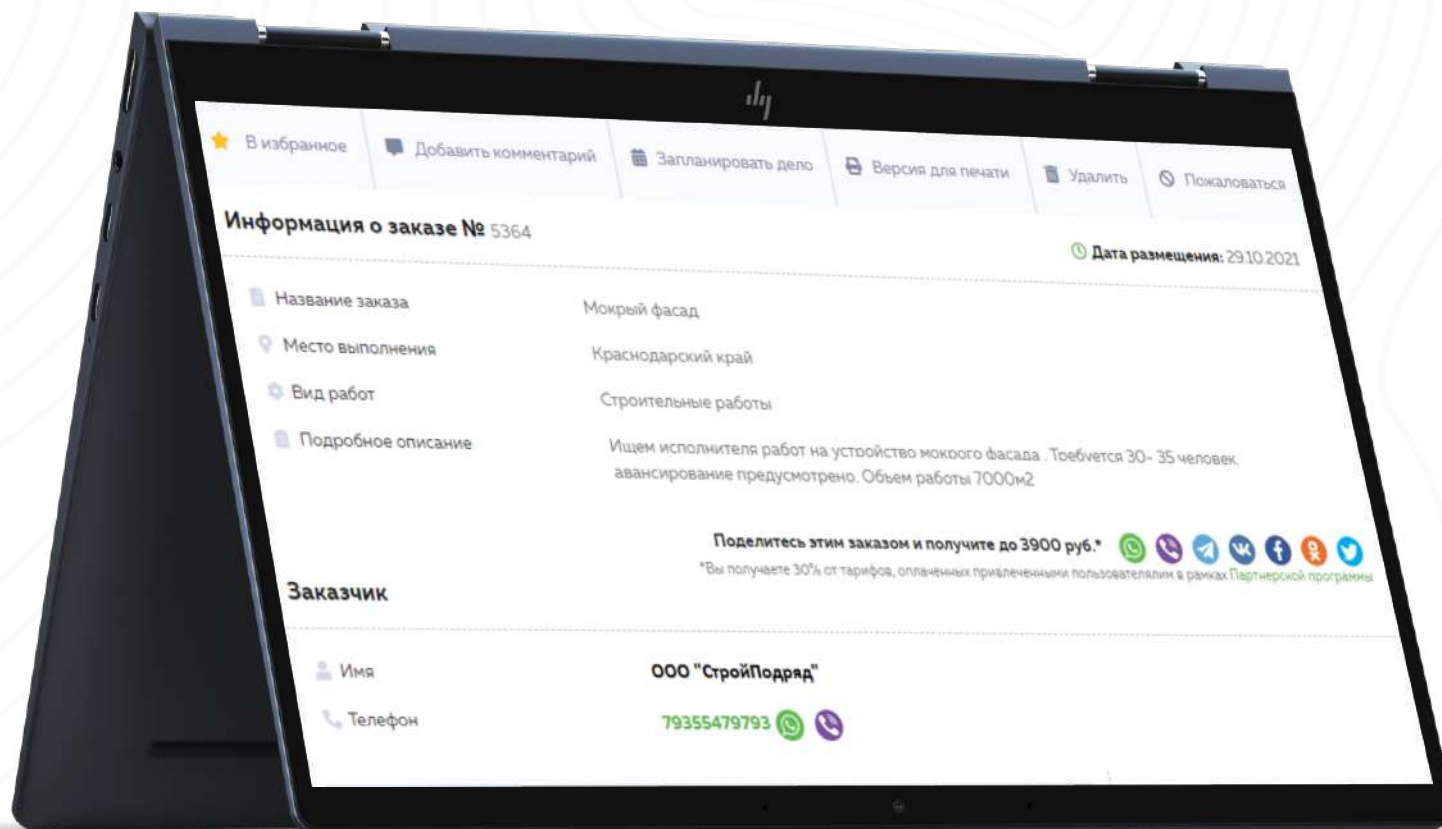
В избранное | Добавить комментарий | Запланировать дело | Версия для печати | Удалить | Пожаловаться

Информация о заказе № 5364

Дата размещения: 29.10.2021

Название заказа Мокрый фасад

Место выполнения Краснодарский край

Вид работ Строительные работы

Подробное описание Ищем исполнителя работ на устройство мокрого фасада . Требуется 30- 35 человек, авансирование предусмотрено. Обьем работы 7000м2

Поделитесь этим заказом и получите до 3900 руб.*

*Вы получаете 30% от тарифов, оплаченных привлеченными пользователями в рамках Партнерской программы

Заказчик

Имя ООО "СтройПодряд"

Телефон 79355479793